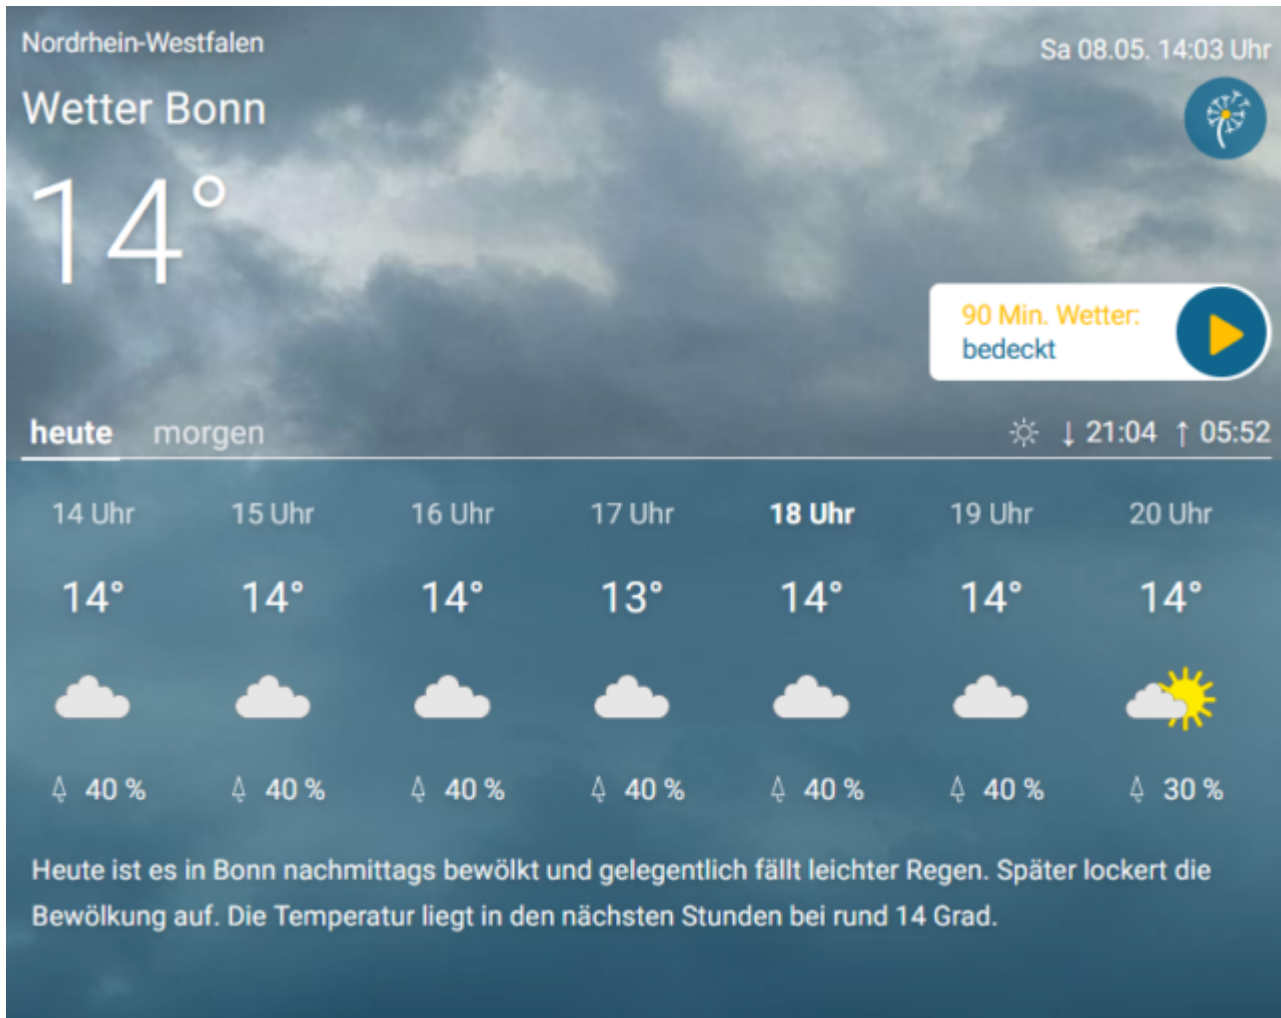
Nordrhein-Westfalen

Sa 08.05. 14:03 Uhr

Wetter Bonn

14°

90 Min. Wetter:
bedeckt

heute morgen

↓ 21:04 ↑ 05:52

| 14 Uhr | 15 Uhr | 16 Uhr | 17 Uhr | 18 Uhr | 19 Uhr | 20 Uhr |
|---|---|---|---|---|---|---|
| 14° | 14° | 14° | 13° | 14° | 14° | 14° |
| 40 % | 40 % | 40 % | 40 % | 40 % | 40 % | 30 % |

Heute ist es in Bonn nachmittags bewölkt und gelegentlich fällt leichter Regen. Später lockert die Bewölkung auf. Die Temperatur liegt in den nächsten Stunden bei rund 14 Grad.